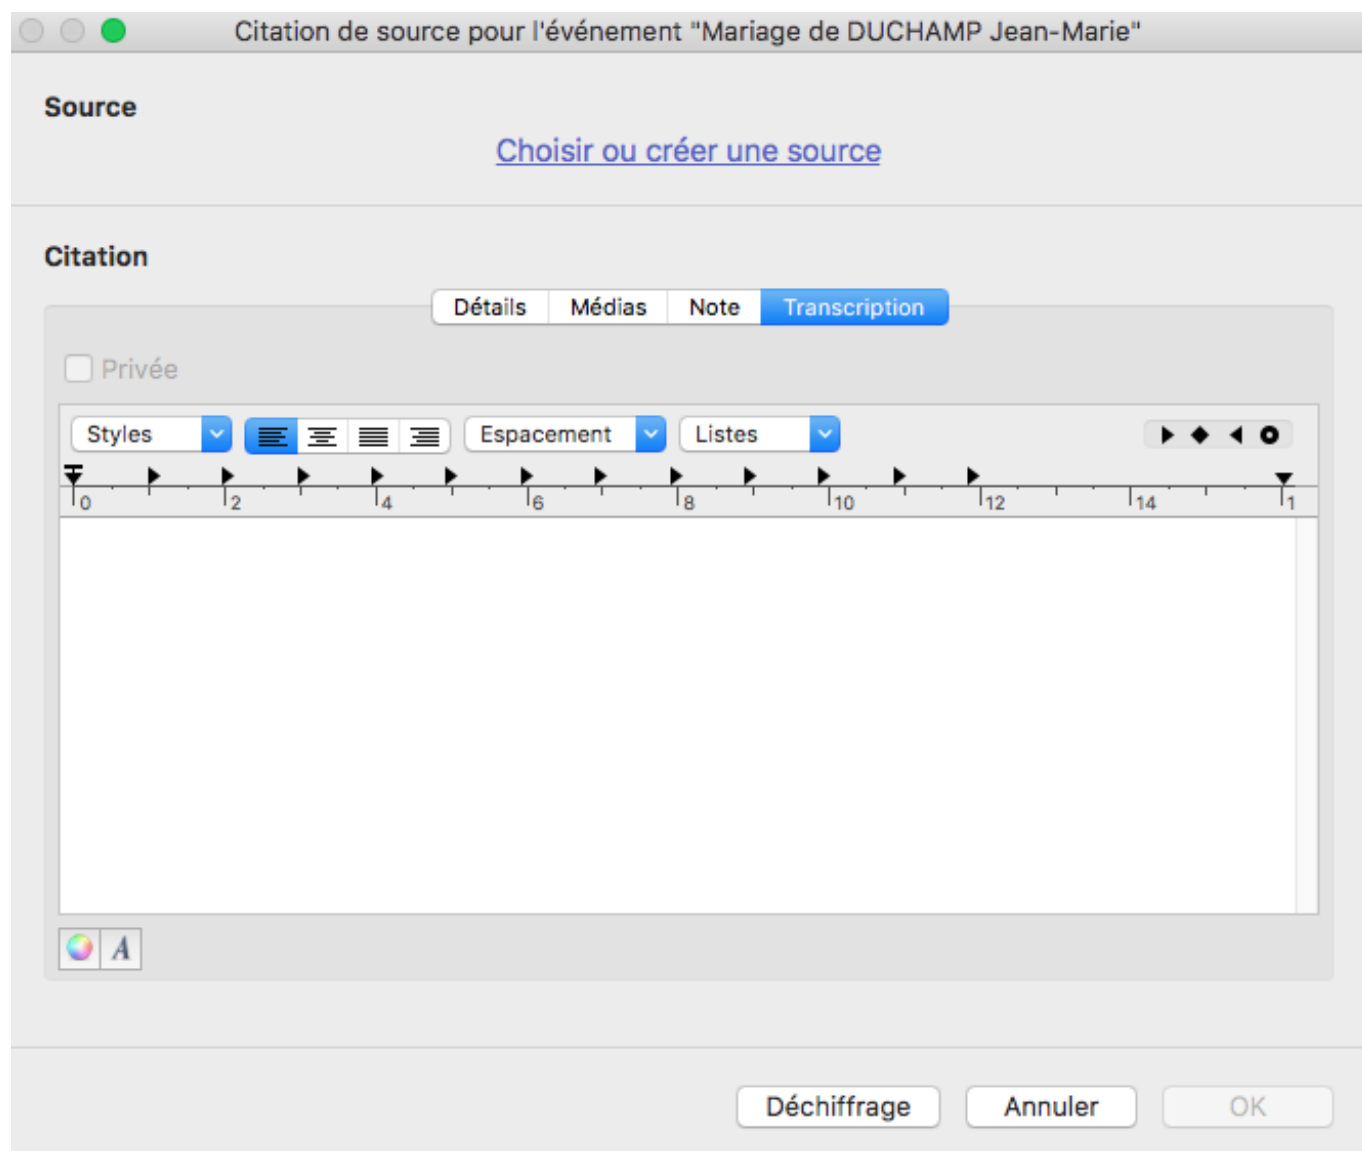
Citation de source pour l'événement "Mariage de DUCHAMP Jean-Marie"

Source

Choisir ou créer une source

Citation

Détails | Médias | Note | Transcription

Privée

Styles | Espacement | Listes

0 2 4 6 8 10 12 14 1

A

Déchiffrage | Annuler | OK